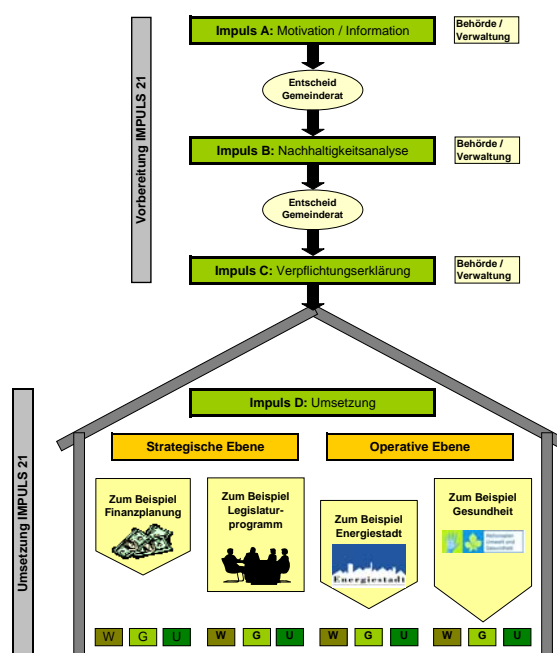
Vorbereitung IMPULS 21

Impuls A: Motivation / Information

Behörde / Verwaltung

Entscheid Gemeinderat

Impuls B: Nachhaltigkeitsanalyse

Behörde / Verwaltung

Entscheid Gemeinderat

Impuls C: Verpflichtungserklärung

Behörde / Verwaltung

Umsetzung IMPULS 21

Impuls D: Umsetzung

Strategische Ebene

Operative Ebene

Zum Beispiel Finanzplanung

Zum Beispiel Legislaturprogramm

Zum Beispiel Energiestadt

Energiestadt

Zum Beispiel Gesundheit

Aktionsplan Umwelt und Gesundheit

| W | G | U |
|---|---|---|

| W | G | U |
|---|---|---|

| W | G | U |
|---|---|---|

| W | G | U |
|---|---|---|